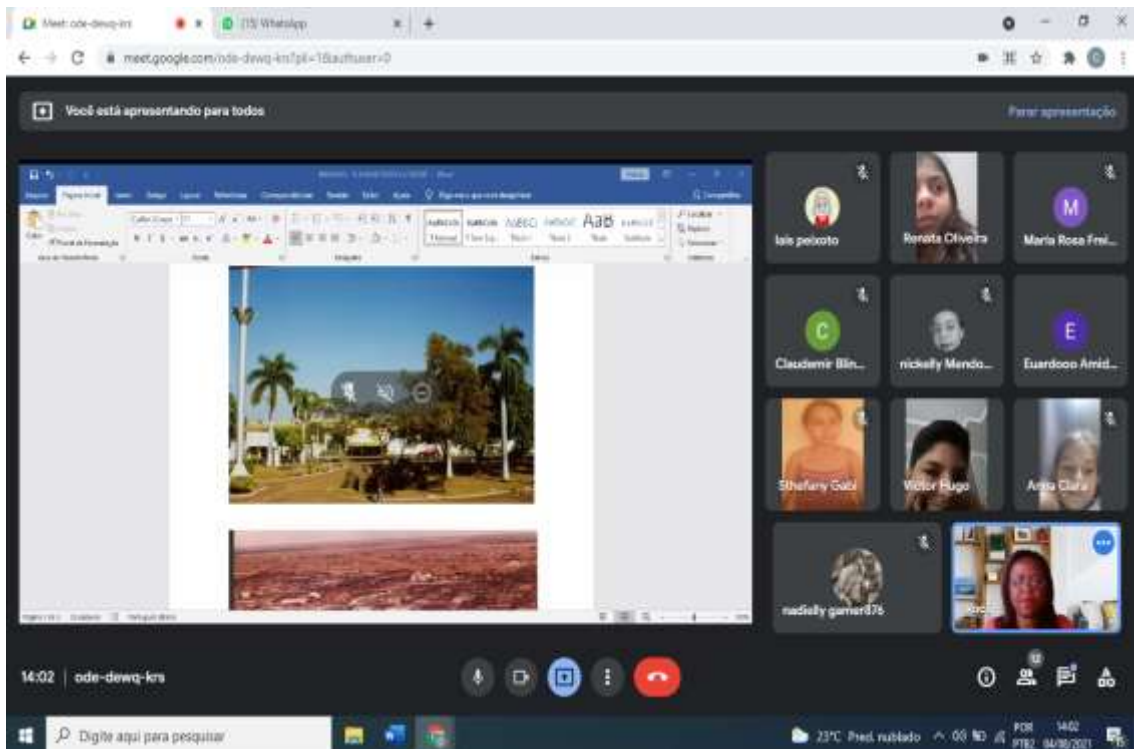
Meet: ode-dewq-krs
(15) WhatsApp
meet.google.com/ode-dewq-krs?pli=1&authuser=0

Você está apresentando para todos
Parar apresentação

Página Inicial
AaBbCcDc AaBbCcDc AaBbCc AaBbCcC AaB AaBbCcD
Normal Sem Esp... Título 1 Título 2 Título Subtítulo

lais peixoto
Renata Oliveira
Maria Rosa Frei...
Claudemir Blin...
nickelly Mendo...
Euardooo Amid...
Sthefany Gabi
Victor Hugo
Anna Clara
nadielly gamer876

14:02 | ode-dewq-krs
12

Digite aqui para pesquisar
23°C Pred. nublado
POR PTB2
14:02
04/06/2021